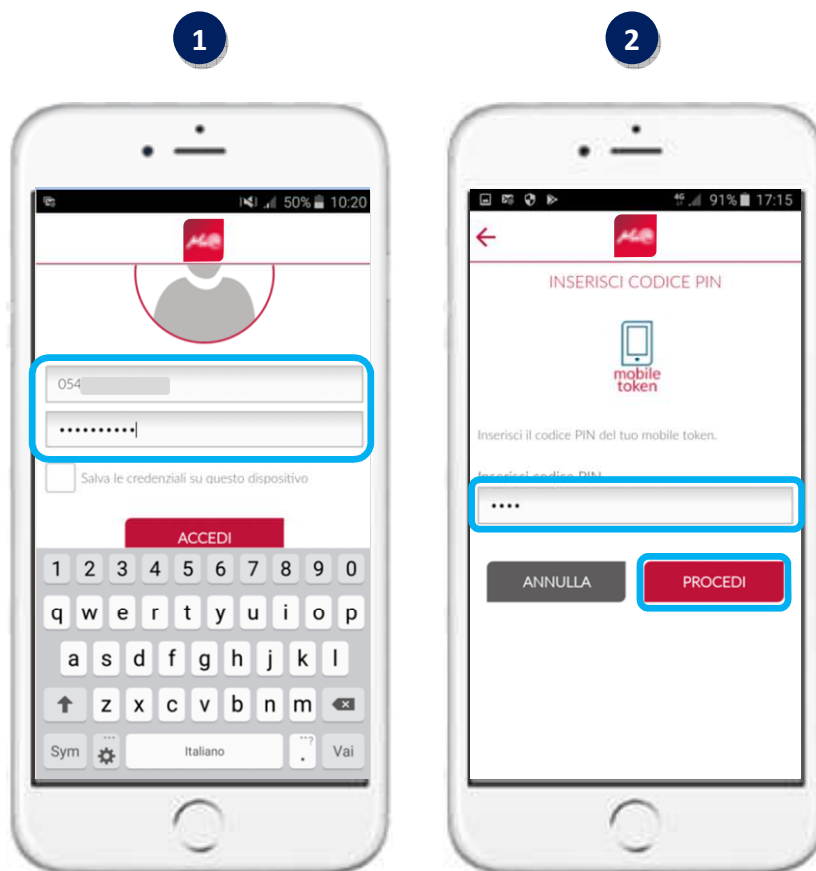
1

50% 10:20

054

••••••••••

Salva le credenziali su questo dispositivo

ACCEDI

1 2 3 4 5 6 7 8 9 0

q w e r t y u i o p

a s d f g h j k l

z x c v b n m

Sym Italiano . Vai

2

91% 17:15

INSERISCI CODICE PIN

mobile token

Inserisci il codice PIN del tuo mobile token.

Inserisci codice PIN

••••

ANNULLA

PROCEDI